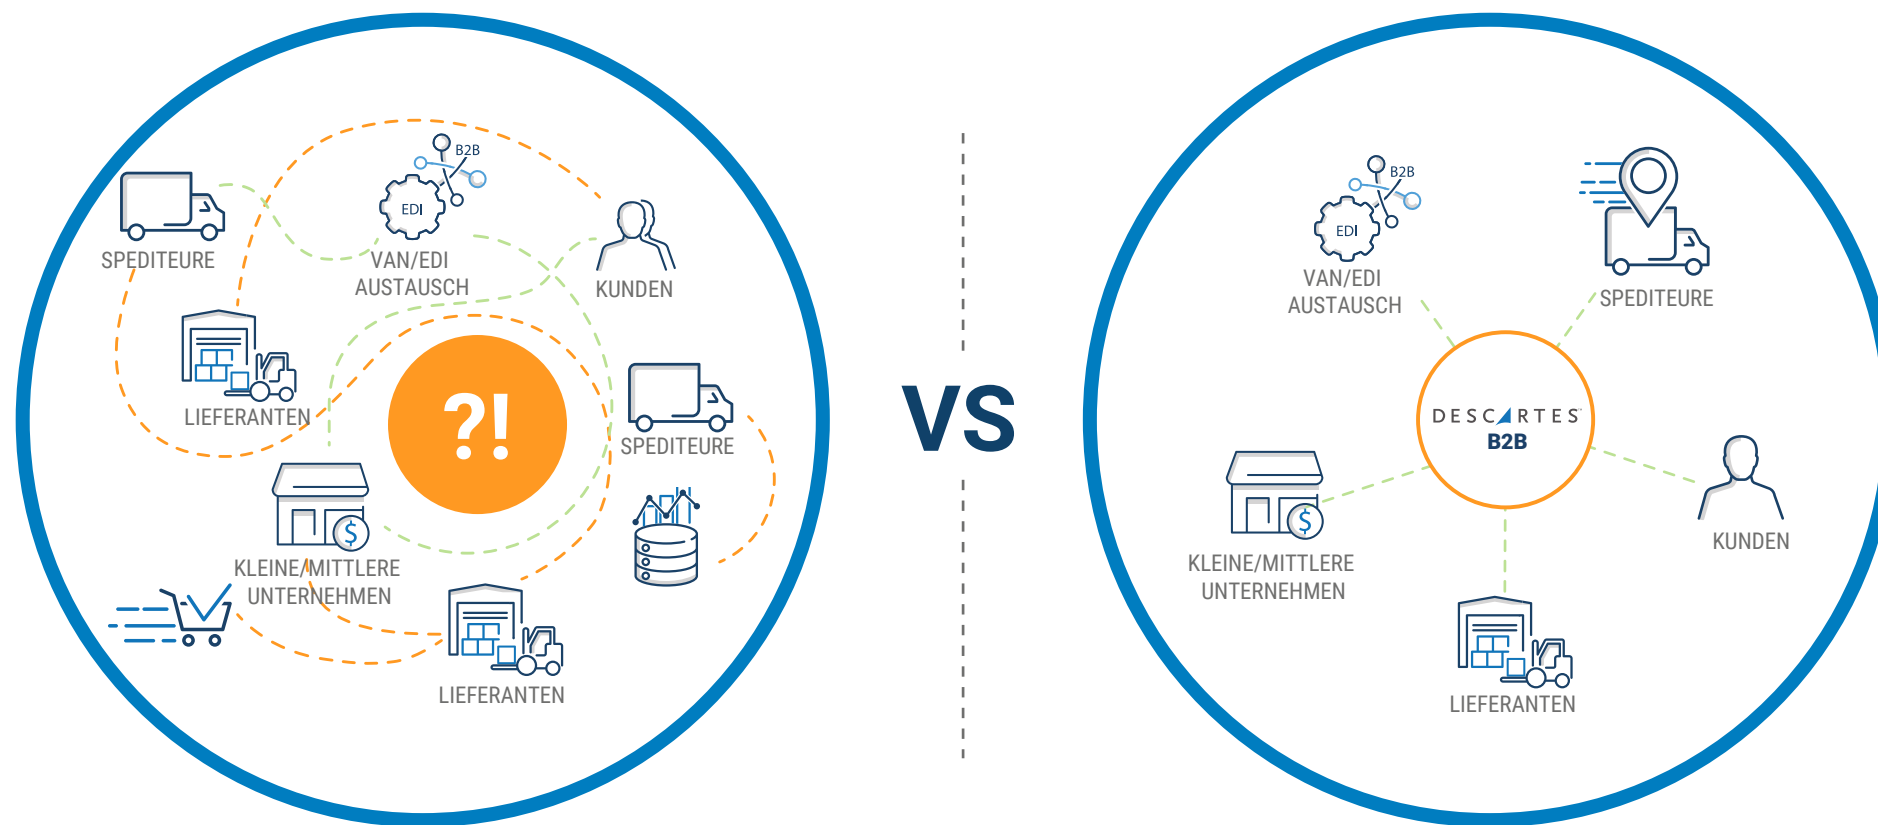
B2B
EDI
SPEDITEURE
VAN/EDI AUSTAUSCH
KUNDEN
LIEFERANTEN
?!
SPEDITEURE
KLEINE/MITTLERE UNTERNEHMEN
LIEFERANTEN

VS

B2B
EDI
VAN/EDI AUSTAUSCH
SPEDITEURE
DESCARTES
B2B
KLEINE/MITTLERE UNTERNEHMEN
KUNDEN
LIEFERANTEN